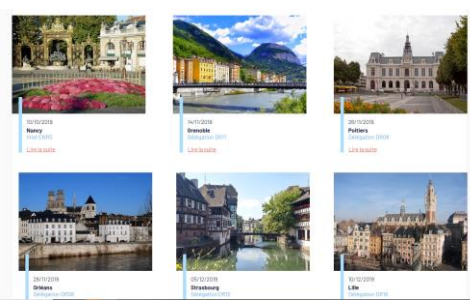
10/10/2019
Nancy
Grand ESMS
Lire la suite

14/11/2019
Grenoble
Délégation DR11
Lire la suite

28/11/2019
Poitiers
Délégation DR08
Lire la suite

28/11/2019
Orléans
Délégation DR08

05/12/2019
Strasbourg
Délégation DR10

10/12/2019
Lille
Délégation DR18